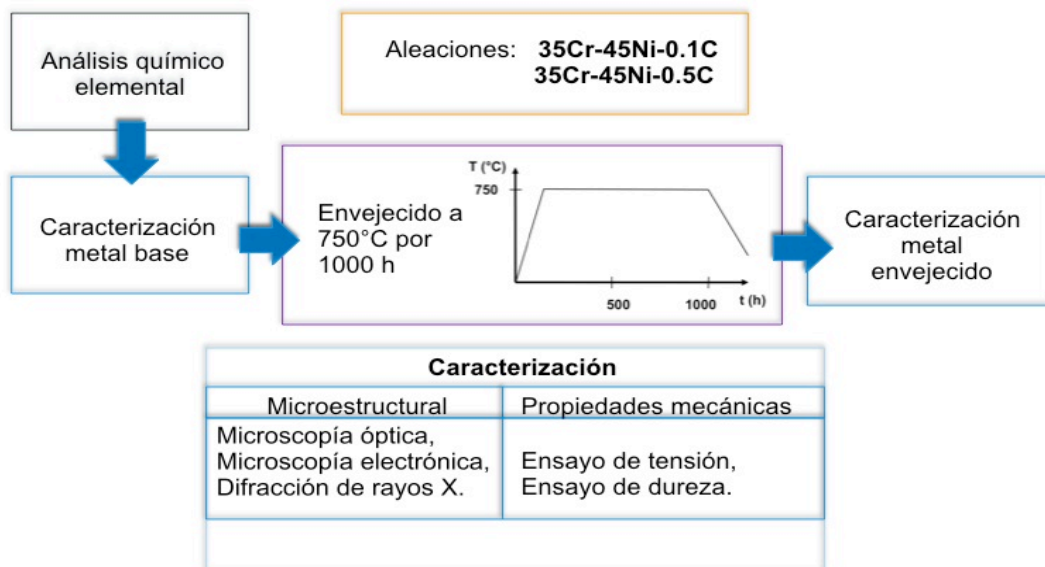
Análisis químico elemental

Aleaciones: **35Cr-45Ni-0.1C**
**35Cr-45Ni-0.5C**

Caracterización metal base

Envejecido a 750°C por 1000 h

T (°C)
750
500
1000
t (h)

Caracterización metal envejecido

| Caracterización | |
|---|---|
| Microestructural | Propiedades mecánicas |
| Microscopía óptica, Microscopía electrónica, Difracción de rayos X. | Ensayo de tensión, Ensayo de dureza. |